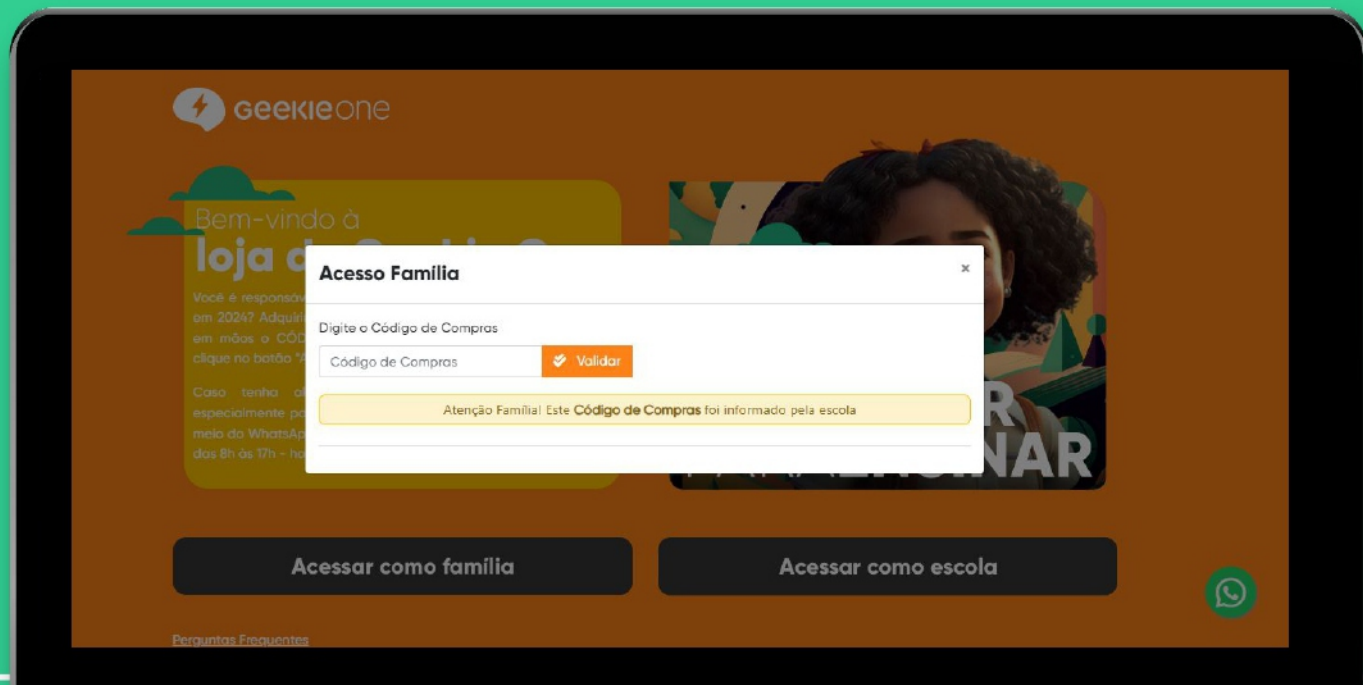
geekie one

Bem-vindo à

loja d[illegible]

Você é responsáv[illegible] em 2024? Adquiri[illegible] em mãos o CÓD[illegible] clique no botão "A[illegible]

Caso tenha o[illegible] especialmente p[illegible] meio do WhatsAp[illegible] das 8h às 17h - h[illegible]

Acesso Família

×

Digite o Código de Compras

Código de Compras

Validar

Atenção Família! Este Código de Compras foi informado pela escola

R

NAR

Acessar como família

Acessar como escola

Perguntas Frequentes